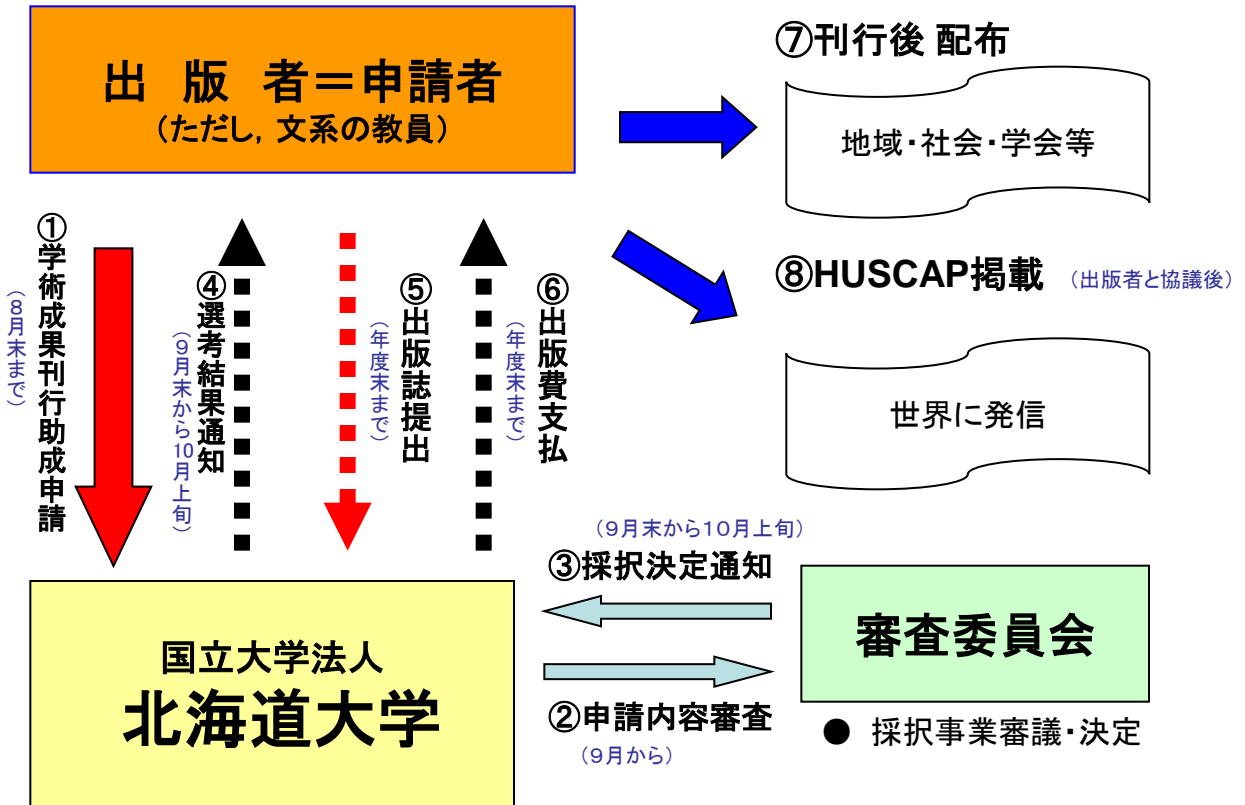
出 版 者＝申請者
（ただし，文系の教員）

⑦刊行後 配布

地域・社会・学会等

①学術成果刊行助成申請
（8月末まで）

④選考結果通知
（9月末から10月上旬）

⑤出版誌提出
（年度末まで）

⑥出版費支払
（年度末まで）

⑧HUSCAP掲載 （出版者と協議後）

世界に発信

（9月末から10月上旬）
③採択決定通知

国立大学法人
北海道大学

審査委員会

②申請内容審査
（9月から）

● 採択事業審議・決定